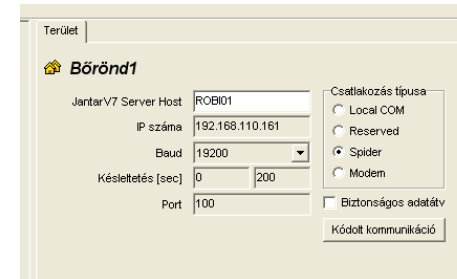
Terület

Bőrönd1

JantarV7 Server Host ROBI01

IP száma 192.168.110.161

Baud 19200

Késleltetés [sec] 0 200

Port 100

Csatlakozás típusa

Local COM

Reserved

Spider

Modem

Biztonságos adatátv

Kódolt kommunikáció